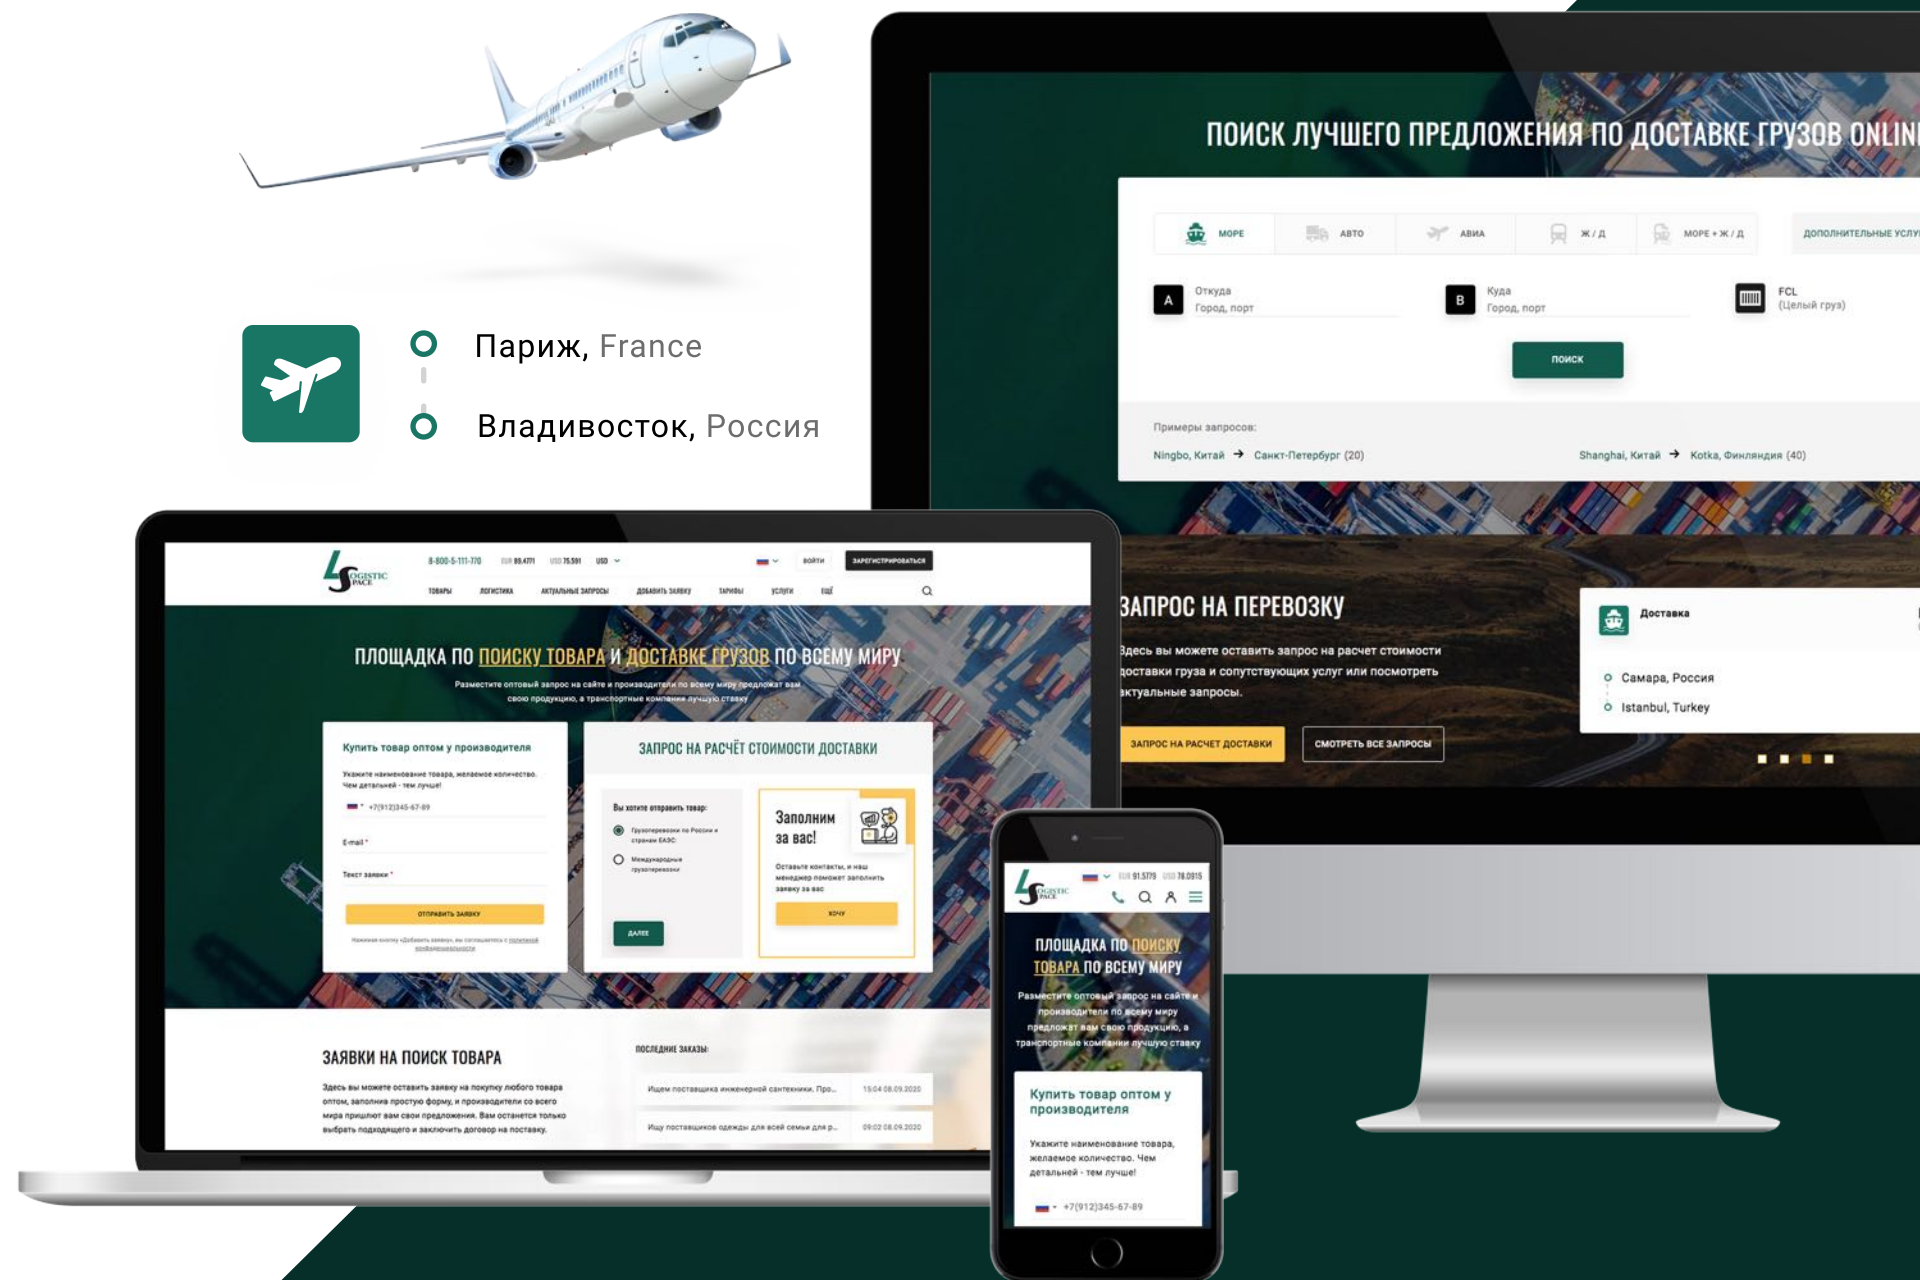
Париж, France

Владивосток, Россия

ПОИСК ЛУЧШЕГО ПРЕДЛОЖЕНИЯ ПО ДОСТАВКЕ ГРУЗОВ ONLIN

МОРЕ АВТО АВИА Ж / Д МОРЕ + Ж / Д ДОПОЛНИТЕЛЬНЫЕ УСЛУ

A Откуда Город, порт
B Куда Город, порт
FCL (Целый груз)

ПОИСК

Примеры запросов:
Ningbo, Китай → Санкт-Петербург (20)
Shanghai, Китай → Kotka, Финляндия (40)

ЗАПРОС НА ПЕРЕВОЗКУ
Здесь вы можете оставить запрос на расчет стоимости доставки груза и сопутствующих услуг или посмотреть актуальные запросы.

ЗАПРОС НА РАСЧЕТ ДОСТАВКИ
СМОТРЕТЬ ВСЕ ЗАПРОСЫ

Доставка
Самара, Россия
Istanbul, Turkey

LOGISTIC PACE
8-800-5-111-770 EUR 89.4771 USD 75.591 USD
ВОЙТИ ЗАРЕГИСТРИРОВАТЬСЯ
ТОВАРЫ ЛОГИСТИКА АКТУАЛЬНЫЕ ЗАПРОСЫ ДОБАВИТЬ ЗАЯВКУ ТАРИФЫ УСЛУГИ ЕЩЁ

ПЛОЩАДКА ПО ПОИСКУ ТОВАРА И ДОСТАВКЕ ГРУЗОВ ПО ВСЕМУ МИРУ
Разместите оптовый запрос на сайте и производители по всему миру предложат вам свою продукцию, а транспортные компании лучшую ставку

Купить товар оптом у производителя
Укажите наименование товара, желаемое количество. Чем детальней - тем лучше!
+7(912)345-67-89
E-mail *
Текст заявки *
ОТПРАВИТЬ ЗАЯВКУ
Нажимая кнопку «Добавить заявку», вы соглашаетесь с политикой конфиденциальности

ЗАПРОС НА РАСЧЁТ СТОИМОСТИ ДОСТАВКИ
Вы хотите отправить товар:
Грузоперевозки по России и странам ЕАЭС
Международные грузоперевозки
ДАЛЕЕ

Заполним за вас!
Оставьте контакты, и наш менеджер поможет заполнить заявку за вас
ХОЧУ

ЗАЯВКИ НА ПОИСК ТОВАРА
Здесь вы можете оставить заявку на покупку любого товара оптом, заполнив простую форму, и производители со всего мира пришлют вам свои предложения. Вам останется только выбрать подходящего и заключить договор на поставку.

ПОСЛЕДНИЕ ЗАКАЗЫ:
Ищем поставщика инженерной сантехники. Про... 15:04 08.09.2020
Ищу поставщиков одежды для всей семьи для р... 09:02 08.09.2020

LOGISTIC PACE
EUR 91.5779 USD 78.0915

ПЛОЩАДКА ПО ПОИСКУ ТОВАРА ПО ВСЕМУ МИРУ
Разместите оптовый запрос на сайте и производители по всему миру предложат вам свою продукцию, а транспортные компании лучшую ставку

Купить товар оптом у производителя
Укажите наименование товара, желаемое количество. Чем детальней - тем лучше!
+7(912)345-67-89